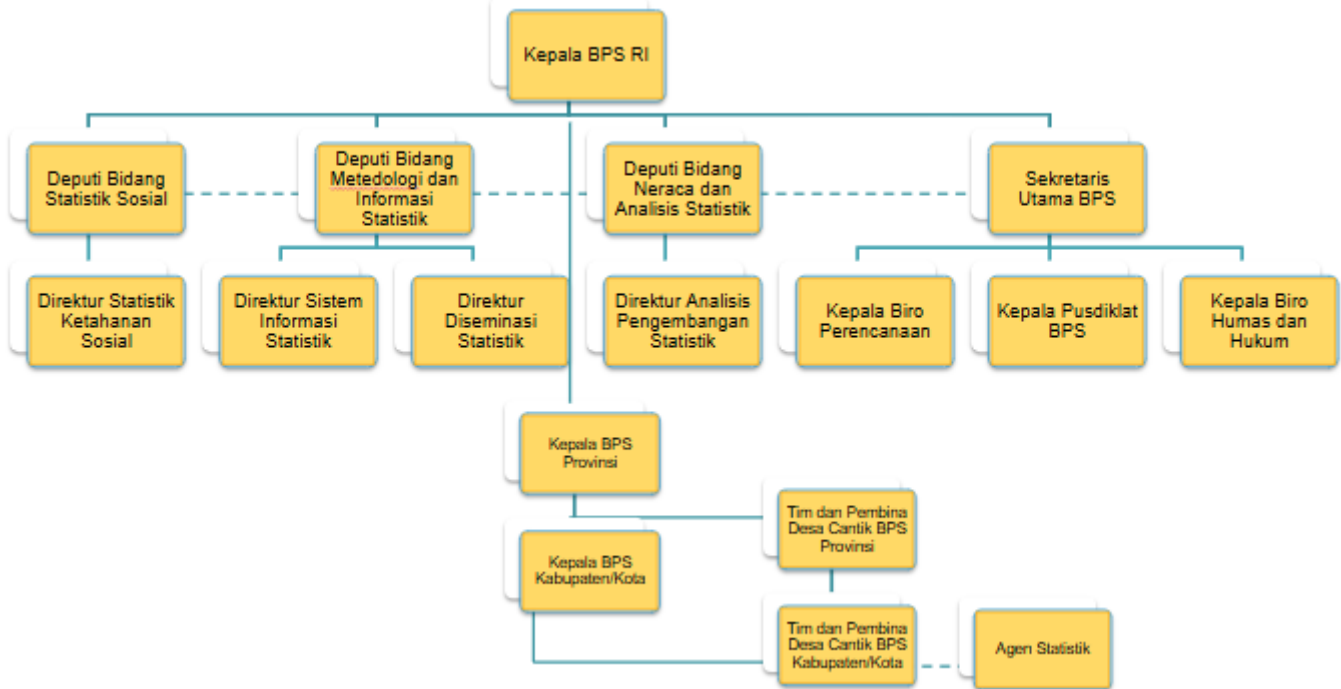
Kepala BPS RI

Deputi Bidang Statistik Sosial

Deputi Bidang Metedologi dan Informasi Statistik

Deputi Bidang Neraca dan Analisis Statistik

Sekretaris Utama BPS

Direktur Statistik Ketahanan Sosial

Direktur Sistem Informasi Statistik

Direktur Diseminasi Statistik

Direktur Analisis Pengembangan Statistik

Kepala Biro Perencanaan

Kepala Pusdiklat BPS

Kepala Biro Humas dan Hukum

Kepala BPS Provinsi

Tim dan Pembina Desa Cantik BPS Provinsi

Kepala BPS Kabupaten/Kota

Tim dan Pembina Desa Cantik BPS Kabupaten/Kota

Agen Statistik